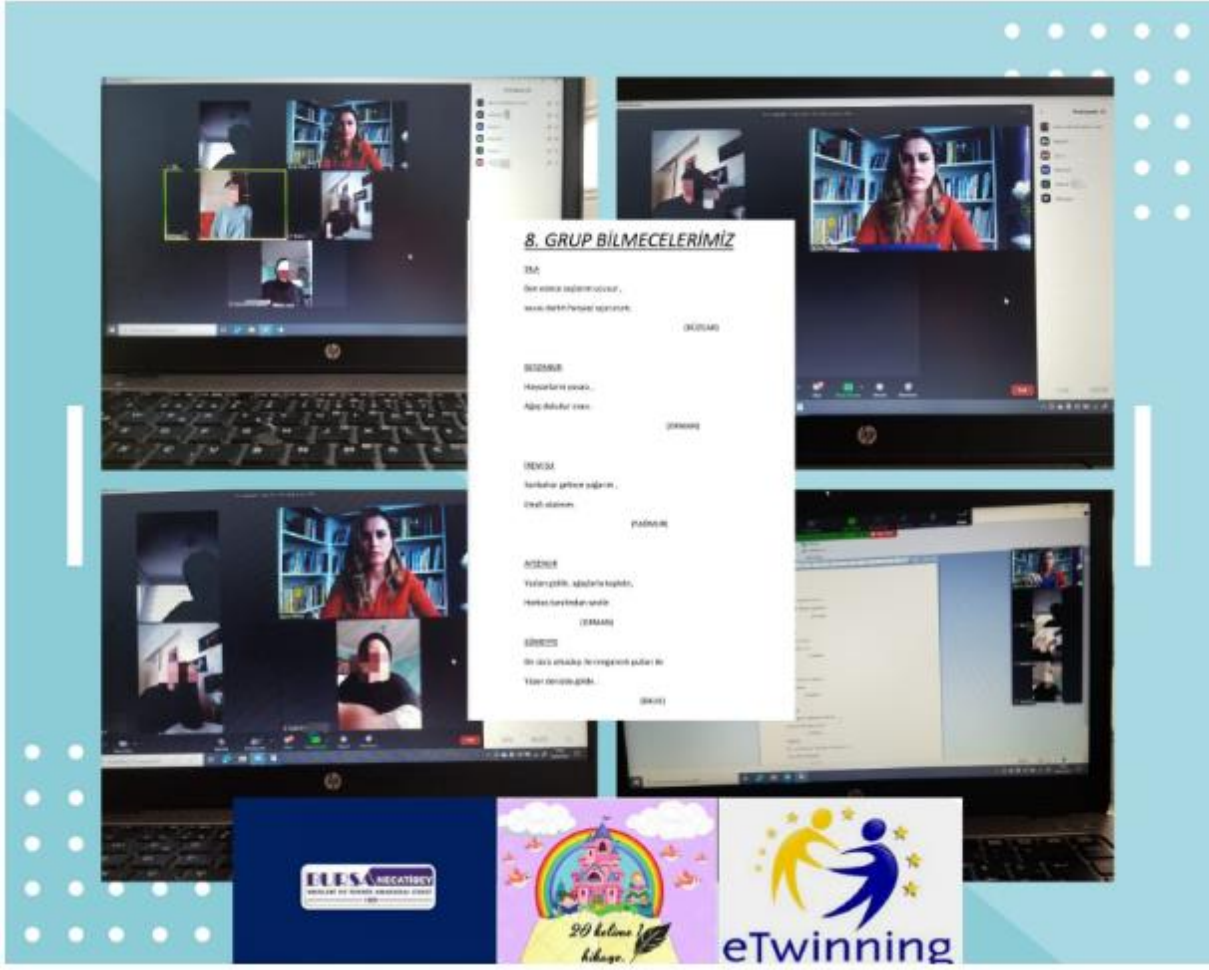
8. GRUP BİLMECELERİMİZ

ELA

Ben esince yaşlarım uçuşur,

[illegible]

(RÜZGAR)

BEGENUR

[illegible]

Ağaç dalları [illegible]

(ORMAN)

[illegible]

Sonbahar gelince yağarım,

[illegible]

(YAĞMUR)

AYSENUR

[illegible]

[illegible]

(ORMAN)

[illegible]

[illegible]

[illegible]

(BULUT)

BURSA NECATİBEY

20 kelime hikaye

eTwinning